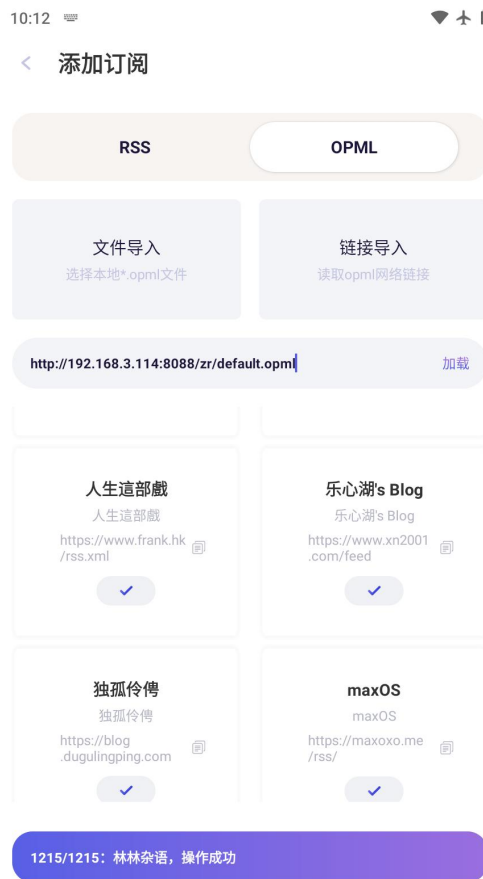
10:12

<

添加订阅

RSS

OPML

文件导入
选择本地*.opml文件

链接导入
读取opml网络链接

http://192.168.3.114:8088/zr/default.opml

加载

人生這部戲
人生這部戲
https://www.frank.hk/rss.xml

乐心湖's Blog
乐心湖's Blog
https://www.xn2001.com/feed

独孤伶俜
独孤伶俜
https://blog.dugulingping.com

maxOS
maxOS
https://maxoxo.me/rss/

1215/1215：林林杂语，操作成功